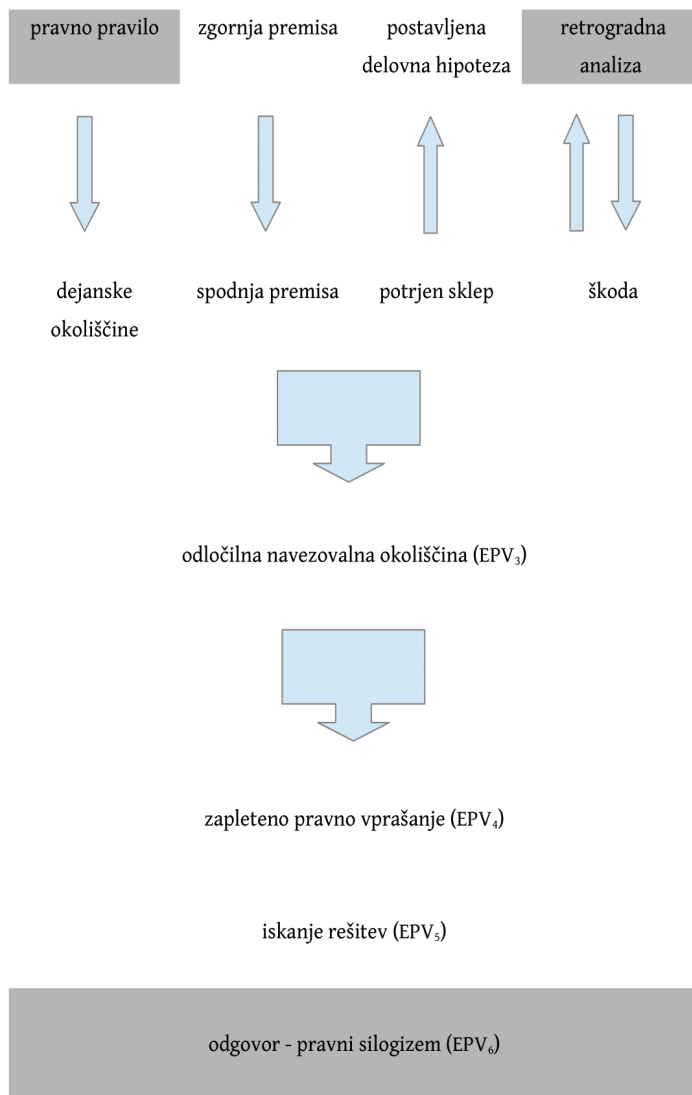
pravno pravilo

zgornja premisa

postavljena delovna hipoteza

retrogradna analiza

dejanske okoliščine

spodnja premisa

potrjen sklep

škoda

odločilna navezovalna okoliščina (EPV$_3$)

zapleteno pravno vprašanje (EPV$_4$)

iskanje rešitev (EPV$_5$)

odgovor - pravni silogizem (EPV$_6$)